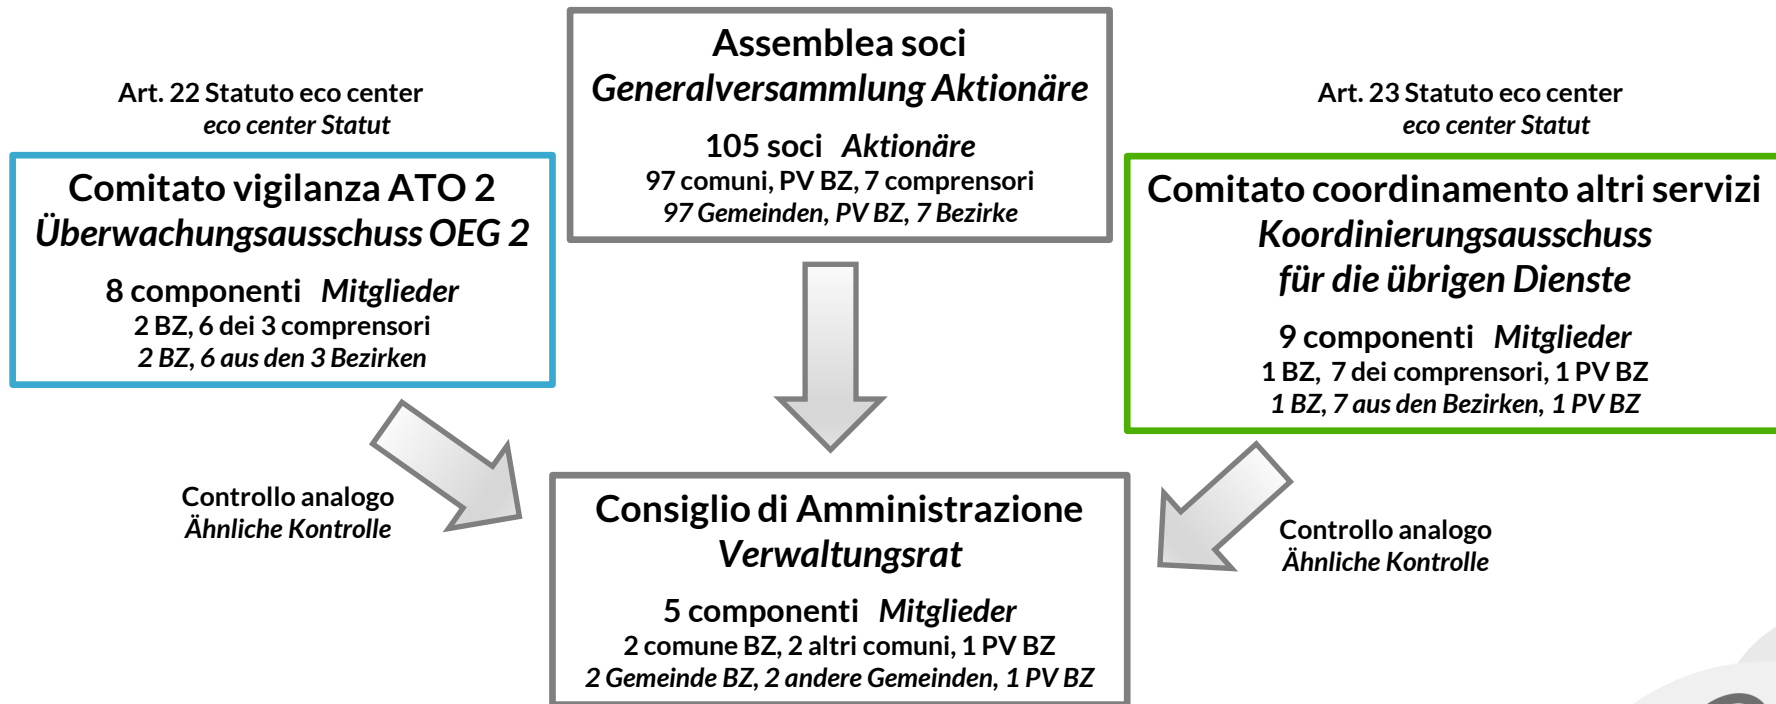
Assemblea soci
Generalversammlung Aktionäre

105 soci Aktionäre
97 comuni, PV BZ, 7 comprensori
97 Gemeinden, PV BZ, 7 Bezirke

Art. 22 Statuto eco center
eco center Statut

Comitato vigilanza ATO 2
Überwachungsausschuss OEG 2

8 componenti Mitglieder
2 BZ, 6 dei 3 comprensori
2 BZ, 6 aus den 3 Bezirken

Art. 23 Statuto eco center
eco center Statut

Comitato coordinamento altri servizi
Koordinierungsausschuss
für die übrigen Dienste

9 componenti Mitglieder
1 BZ, 7 dei comprensori, 1 PV BZ
1 BZ, 7 aus den Bezirken, 1 PV BZ

Controllo analogo
Ähnliche Kontrolle

Consiglio di Amministrazione
Verwaltungsrat

5 componenti Mitglieder
2 comune BZ, 2 altri comuni, 1 PV BZ
2 Gemeinde BZ, 2 andere Gemeinden, 1 PV BZ

Controllo analogo
Ähnliche Kontrolle